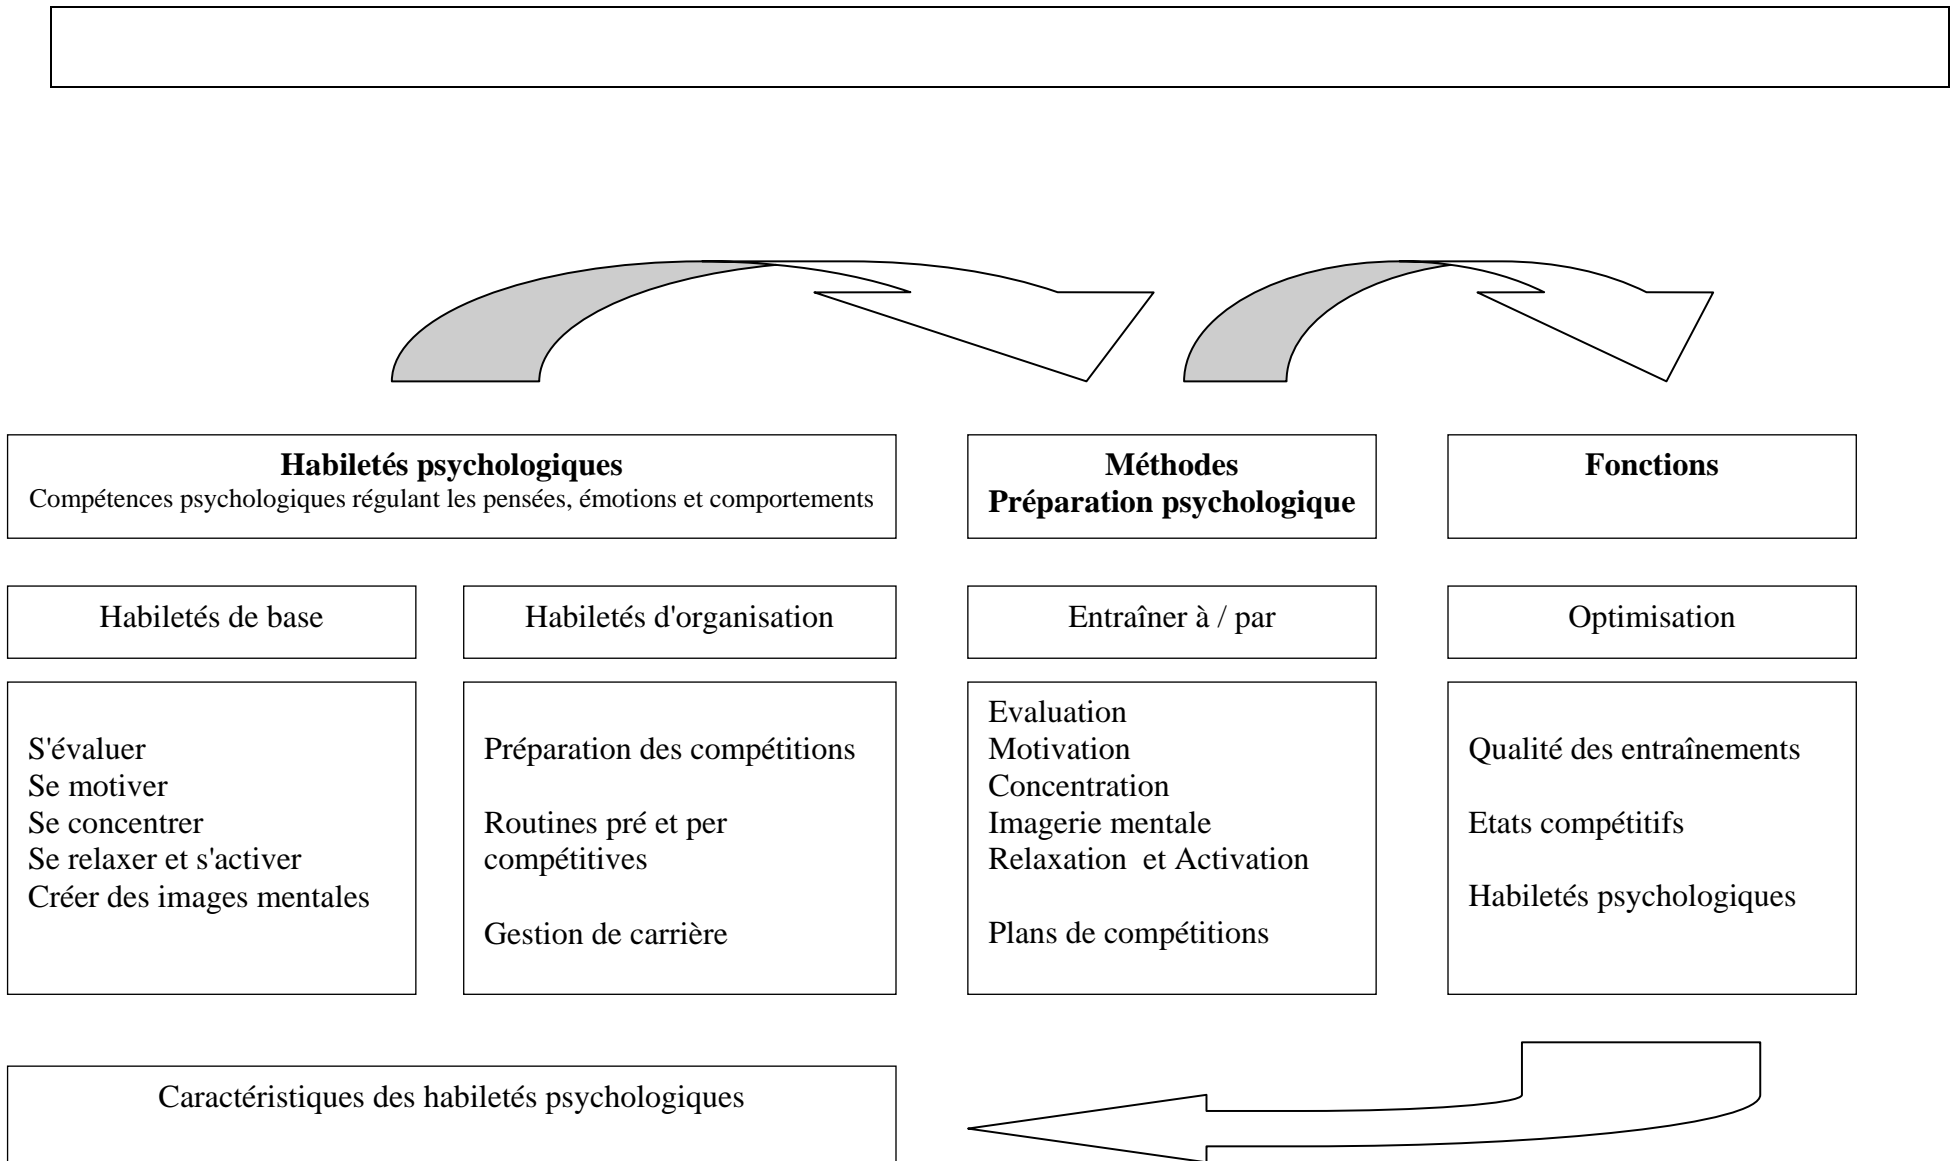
**Habiletés psychologiques**
Compétences psychologiques régulant les pensées, émotions et comportements

**Méthodes**
**Préparation psychologique**

**Fonctions**

Habiletés de base

Habiletés d'organisation

Entraîner à / par

Optimisation

S'évaluer
Se motiver
Se concentrer
Se relaxer et s'activer
Créer des images mentales

Préparation des compétitions

Routines pré et per compétitives

Gestion de carrière

Evaluation
Motivation
Concentration
Imagerie mentale
Relaxation et Activation

Plans de compétitions

Qualité des entraînements

Etats compétitifs

Habiletés psychologiques

Caractéristiques des habiletés psychologiques